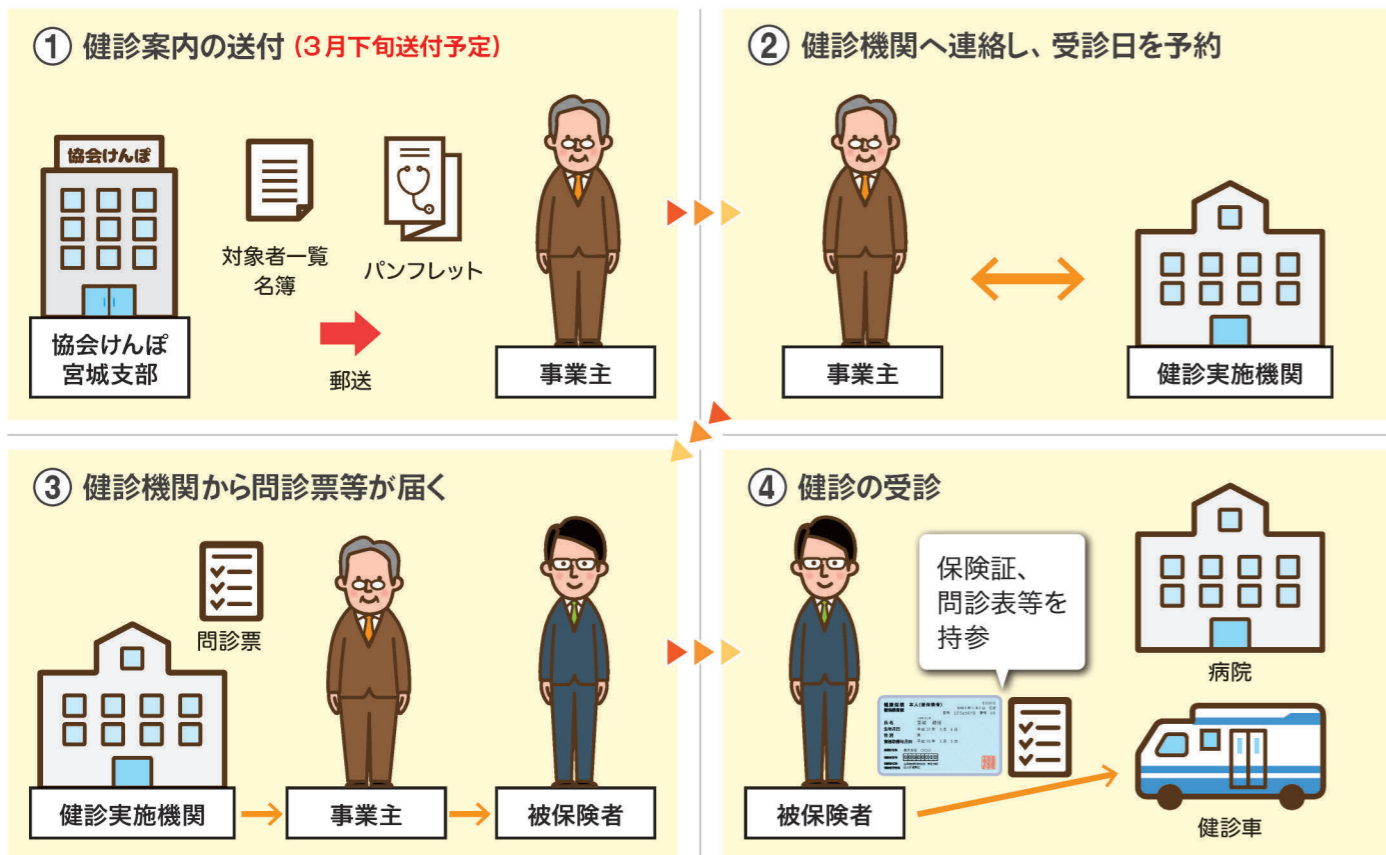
① 健診案内の送付（3月下旬送付予定）

協会けんぽ

協会けんぽ
宮城支部

対象者一覧
名簿

パンフレット

郵送

事業主

② 健診機関へ連絡し、受診日を予約

事業主

健診実施機関

③ 健診機関から問診票等が届く

問診票

健診実施機関

事業主

被保険者

④ 健診の受診

保険証、
問診表等を
持参

被保険者

病院

健診車